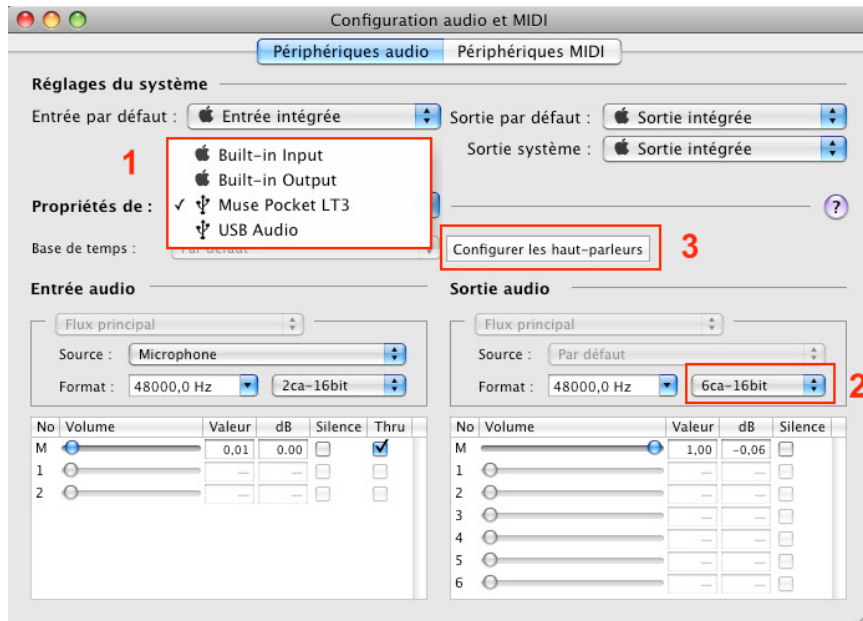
Configuration audio et MIDI

Périphériques audio | Périphériques MIDI

Réglages du système

Entrée par défaut : Entrée intégrée

Sortie par défaut : Sortie intégrée

Sortie système : Sortie intégrée

1

Built-in Input
Built-in Output
✓ Muse Pocket LT3
USB Audio

Propriétés de :

?

Base de temps : Par défaut

Configurer les haut-parleurs

3

Entrée audio

Flux principal

Source : Microphone

Format : 48000,0 Hz | 2ca-16bit

| No | Volume | Valeur | dB | Silence | Thru |
|---|---|---|---|---|---|
| M | | 0,01 | 0.00 | ☐ | ☑ |
| 1 | | – | – | ☐ | ☐ |
| 2 | | – | – | ☐ | ☐ |

Sortie audio

Flux principal

Source : Par défaut

Format : 48000,0 Hz | 6ca-16bit

2

| No | Volume | Valeur | dB | Silence |
|---|---|---|---|---|
| M | | 1,00 | -0,06 | ☐ |
| 1 | | – | – | ☐ |
| 2 | | – | – | ☐ |
| 3 | | – | – | ☐ |
| 4 | | – | – | ☐ |
| 5 | | – | – | ☐ |
| 6 | | – | – | ☐ |